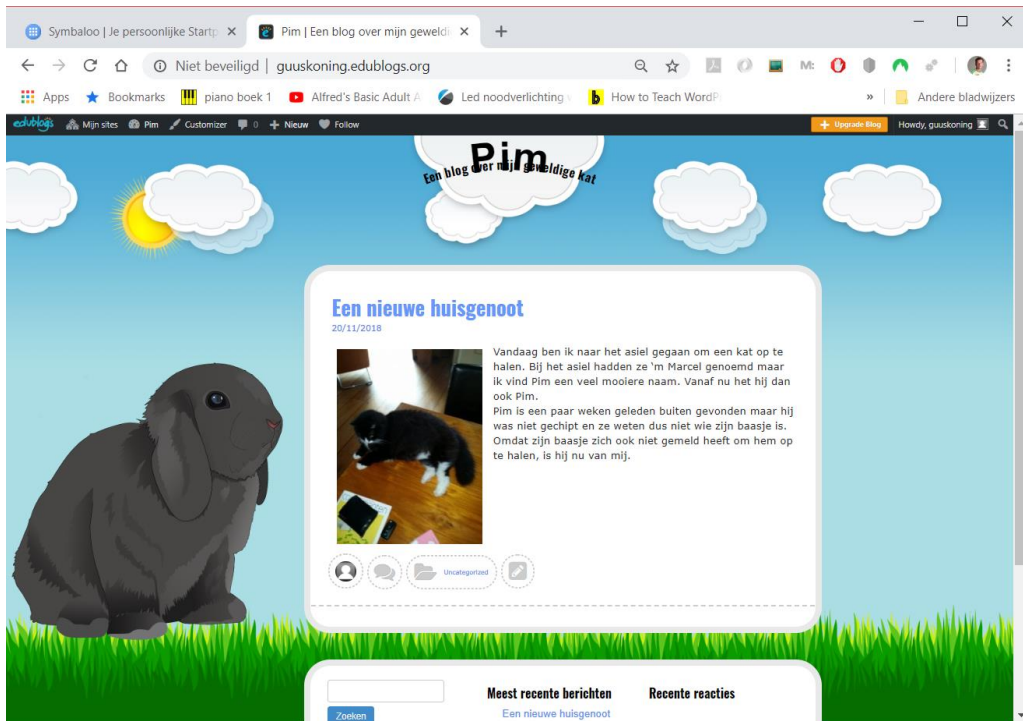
Symbaloo | Je persoonlijke Startp ×
Pim | Een blog over mijn geweldi ×
+

Niet beveiligd | guuskoning.edublogs.org

Apps  Bookmarks  piano boek 1  Alfred's Basic Adult A  Led noodverlichting  How to Teach WordP  »  Andere bladwijzers

edublogs  Mijn sites  Pim  Customizer  0  + Nieuw  Follow  + Upgrade Blog  Howdy, guuskoning

Pim
Een blog over mijn geweldige kat

Een nieuwe huisgenoot
20/11/2018

Vandaag ben ik naar het asiel gegaan om een kat op te halen. Bij het asiel hadden ze 'm Marcel genoemd maar ik vind Pim een veel mooiere naam. Vanaf nu het hij dan ook Pim.
Pim is een paar weken geleden buiten gevonden maar hij was niet gechipt en ze weten dus niet wie zijn baasje is. Omdat zijn baasje zich ook niet gemeld heeft om hem op te halen, is hij nu van mij.

Uncategorized

Zoeken

Meest recente berichten
Een nieuwe huisgenoot

Recente reacties